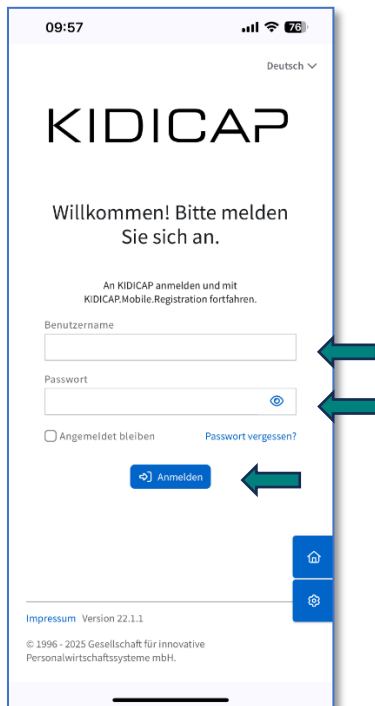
09:57

76

Deutsch

KIDICAP

Willkommen! Bitte melden Sie sich an.

An KIDICAP anmelden und mit KIDICAP.Mobile.Registration fortfahren.

Benutzername

Passwort

Angemeldet bleiben

Passwort vergessen?

Anmelden

Impressum Version 22.1.1

© 1996 - 2025 Gesellschaft für innovative Personalwirtschaftssysteme mbH.